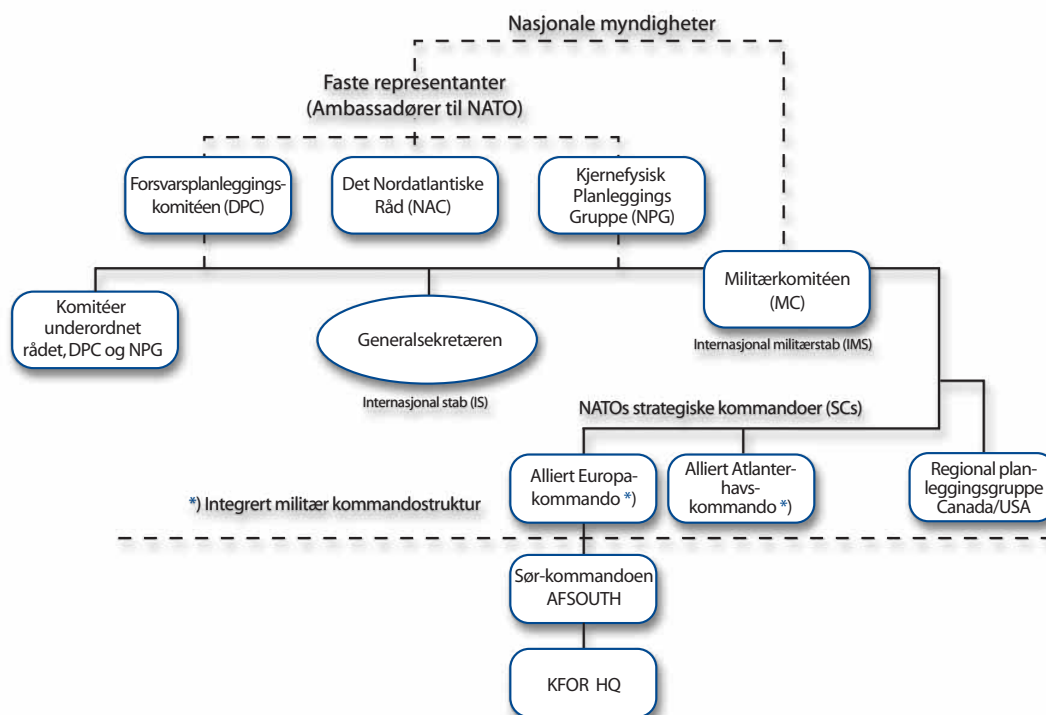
Nasjonale myndigheter

Faste representanter
(Ambassadører til NATO)

Forsvarsplanleggingskomitéen (DPC)

Det Nordatlantiske Råd (NAC)

Kjernefysisk Planleggings Gruppe (NPG)

Militærkomitéen (MC)

Internasjonal militærstab (IMS)

Komitéer underordnet rådet, DPC og NPG

Generalsekretæren

Internasjonal stab (IS)

NATOs strategiske kommandoer (SCs)

Alliert Europakommando *)

Alliert Atlanterhavskommando *)

Regional planleggingsgruppe Canada/USA

*) Integrert militær kommandostruktur

Sør-kommandoen AFSOUTH

KFOR HQ